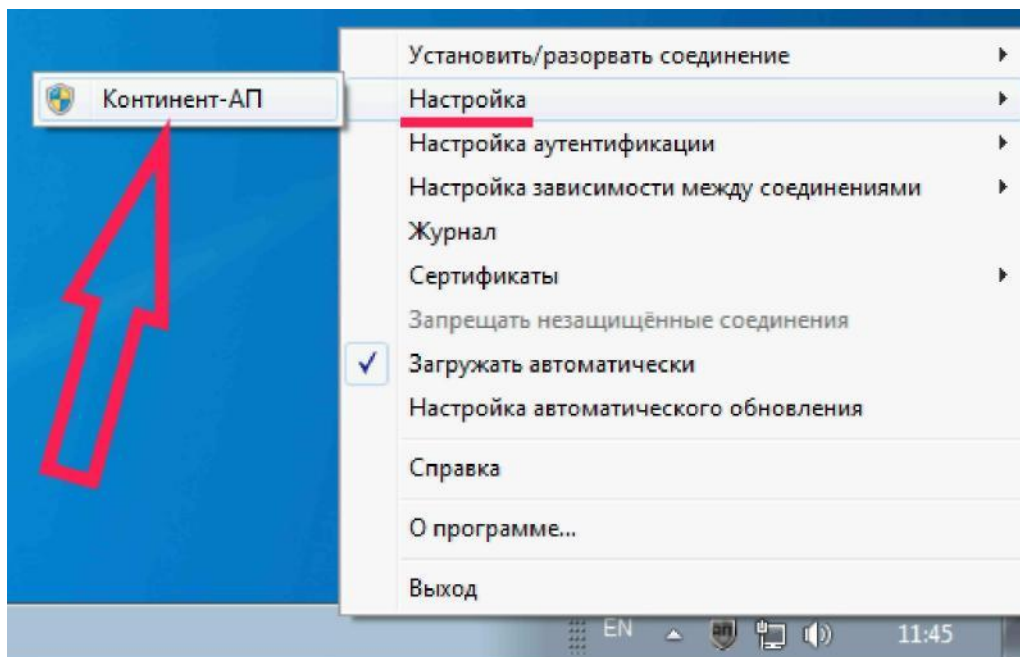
Континент-АП

Установить/разорвать соединение
Настройка
Настройка аутентификации
Настройка зависимости между соединениями
Журнал
Сертификаты
Запрещать незащищённые соединения
Загружать автоматически
Настройка автоматического обновления

Справка

О программе...

Выход

EN 11:45